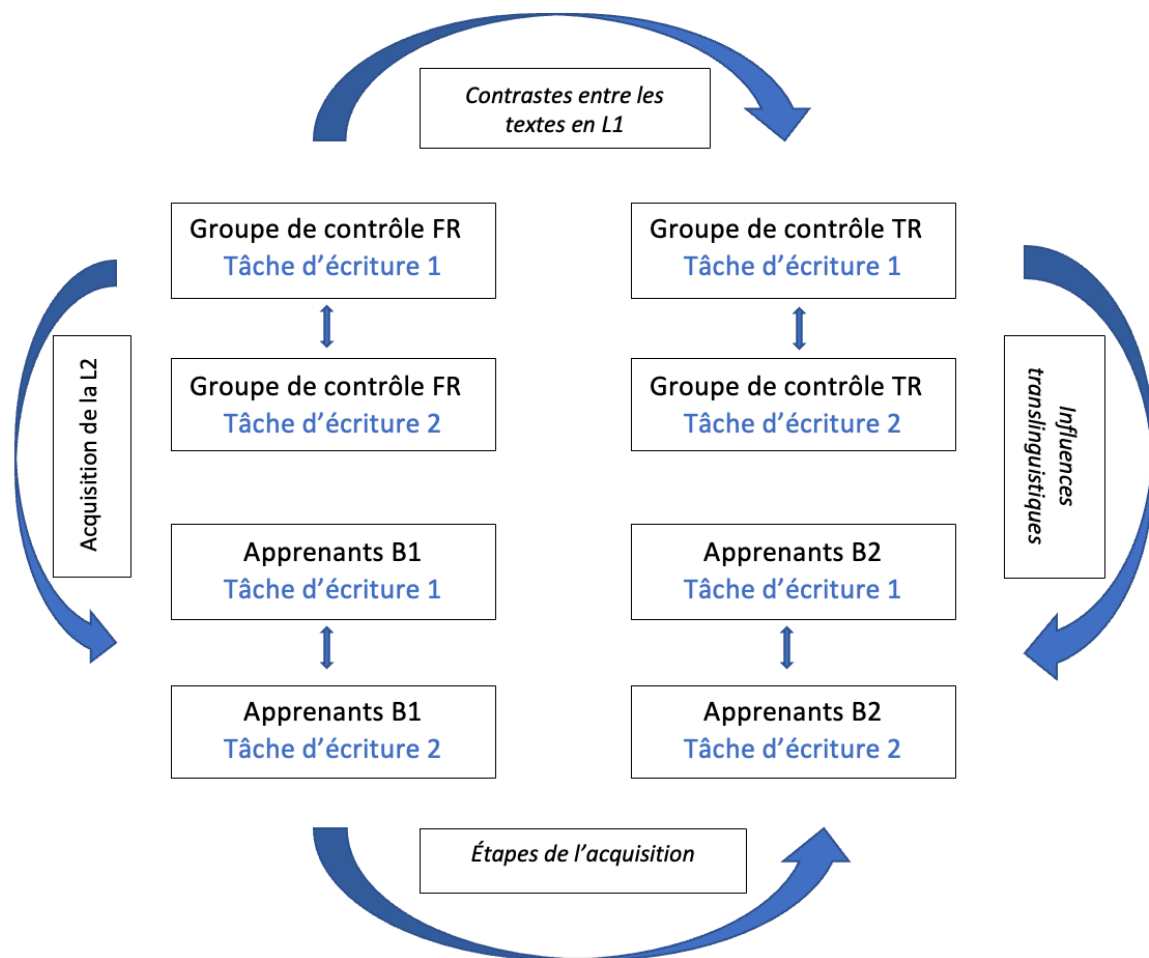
Contrastes entre les textes en L1

Groupe de contrôle FR
Tâche d'écriture 1

Groupe de contrôle TR
Tâche d'écriture 1

Acquisition de la L2

Groupe de contrôle FR
Tâche d'écriture 2

Groupe de contrôle TR
Tâche d'écriture 2

Influences translinguistiques

Apprenants B1
Tâche d'écriture 1

Apprenants B2
Tâche d'écriture 1

Apprenants B1
Tâche d'écriture 2

Apprenants B2
Tâche d'écriture 2

Étapes de l'acquisition